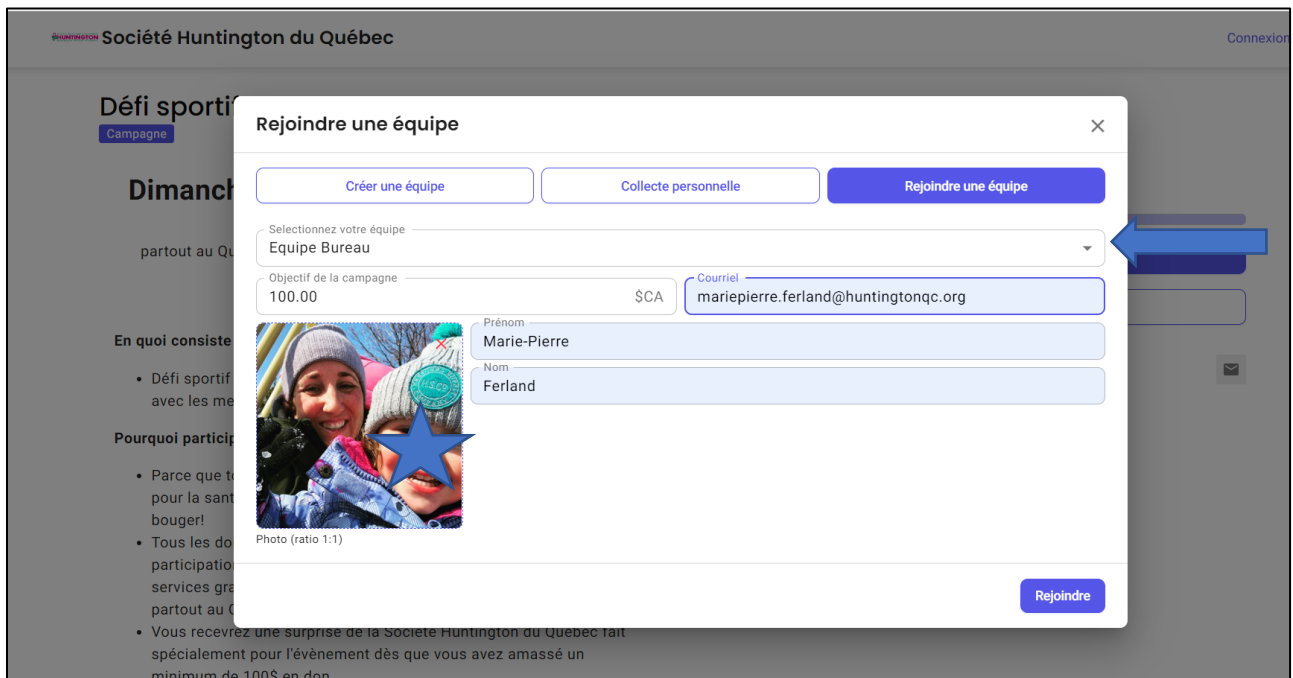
HUNTINGTON Société Huntington du Québec

Connexion

Défi sportif
Campagne

Dimanch

partout au Qu

En quoi consiste

• Défi sportif
avec les me

Pourquoi particip

• Parce que to
pour la sant
bouger!
• Tous les do
participatio
services gra
partout au Q
• Vous recevrez une surprise de la Société Huntington du Québec fait spécialement pour l'évènement dès que vous avez amassé un minimum de 100$ en don

Rejoindre une équipe

×

Créer une équipe

Collecte personnelle

Rejoindre une équipe

Selectionnez votre équipe
Equipe Bureau

Objectif de la campagne
100.00
$CA

Courriel
mariepierre.ferland@huntingtonqc.org

Prénom
Marie-Pierre

Nom
Ferland

Photo (ratio 1:1)

Rejoindre